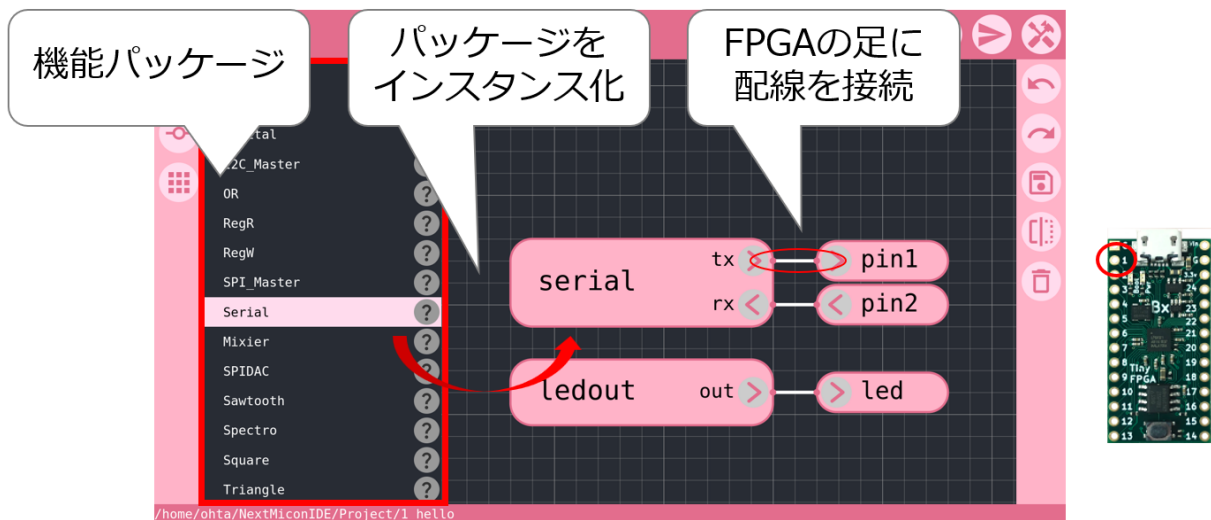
機能パッケージ

パッケージをインスタンス化

FPGAの足に配線を接続

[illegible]tal

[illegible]2C_Master

OR

RegR

RegW

SPI_Master

Serial

Mixier

SPIDAC

Sawtooth

Spectro

Square

Triangle

serial

tx

rx

pin1

pin2

ledout

out

led

/home/ohta/NextMiconIDE/Project/1 hello

Tiny FPGA

BX